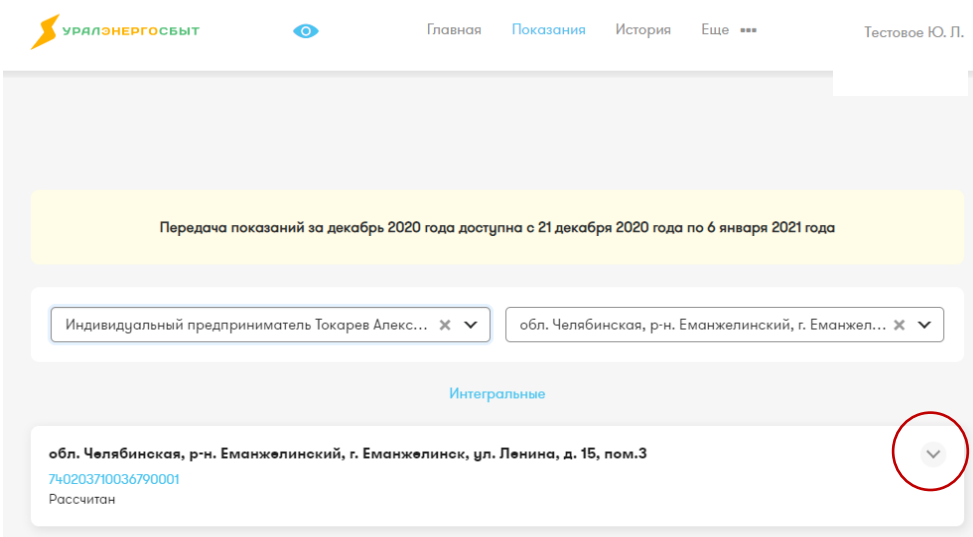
УРАЛЭНЕРГОСБЫТ

Главная Показания История Еще •••

Тестовое Ю. Л.

Передача показаний за декабрь 2020 года доступна с 21 декабря 2020 года по 6 января 2021 года

Индивидуальный предприниматель Токарев Алекс...

обл. Челябинская, р-н. Еманжелинский, г. Еманжел...

Интегральные

обл. Челябинская, р-н. Еманжелинский, г. Еманжелинск, ул. Ленина, д. 15, пом.3

740203710036790001

Рассчитан